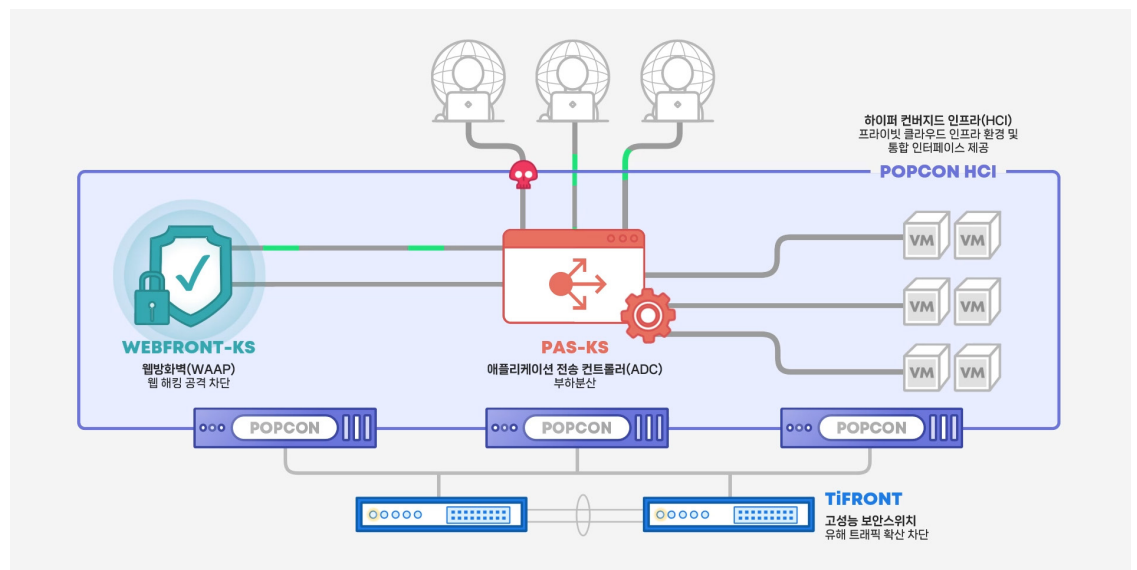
하이퍼 컨버지드 인프라(HCI)
프라이빗 클라우드 인프라 환경 및
통합 인터페이스 제공

POPCON HCI

VM VM
VM VM
VM VM

WEBFRONT-KS
웹방화벽(WAAP)
웹 해킹 공격 차단

PAS-KS
애플리케이션 전송 컨트롤러(ADC)
부하분산

POPCON
POPCON
POPCON

TiFRONT
고성능 보안스위치
유해 트래픽 확산 차단